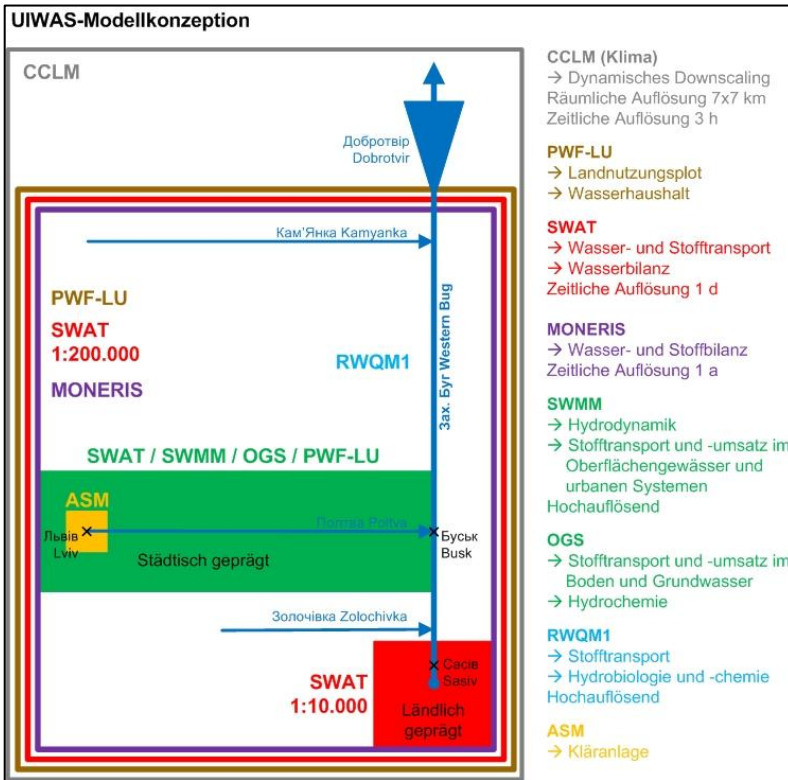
UIWAS-Modellkonzeption

CCLM

Добротвір
Dobrotvir

Кам'Янка Kamyanka

PWF-LU

SWAT
1:200.000

MONERIS

RWQM1

Зах. Буг Western Bug

SWAT / SWMM / OGS / PWF-LU

ASM

Львів
Lviv

Полтва Poltva

Буськ
Busk

Städtisch geprägt

Золочівка Zolochivka

Сасів
Sasiv

SWAT
1:10.000

Ländlich geprägt

CCLM (Klima)
→ Dynamisches Downscaling
Räumliche Auflösung 7x7 km
Zeitliche Auflösung 3 h

PWF-LU
→ Landnutzungsplot
→ Wasserhaushalt

SWAT
→ Wasser- und Stofftransport
→ Wasserbilanz
Zeitliche Auflösung 1 d

MONERIS
→ Wasser- und Stoffbilanz
Zeitliche Auflösung 1 a

SWMM
→ Hydrodynamik
→ Stofftransport und -umsatz im Oberflächengewässer und urbanen Systemen
Hochauflösend

OGS
→ Stofftransport und -umsatz im Boden und Grundwasser
→ Hydrochemie

RWQM1
→ Stofftransport
→ Hydrobiologie und -chemie
Hochauflösend

ASM
→ Kläranlage